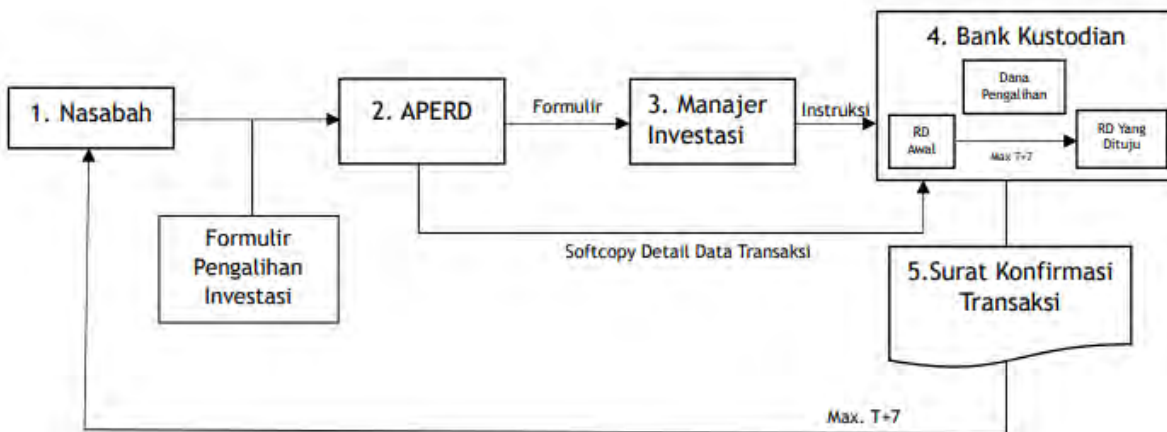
1. Nasabah

Formulir Pengalihan Investasi

2. APERD

Formulir

3. Manajer Investasi

Instruksi

4. Bank Kustodian

Dana Pengalihan

RD Awal

Max T+7

RD Yang Dituju

Softcopy Detail Data Transaksi

5.Surat Konfirmasi Transaksi

Max. T+7